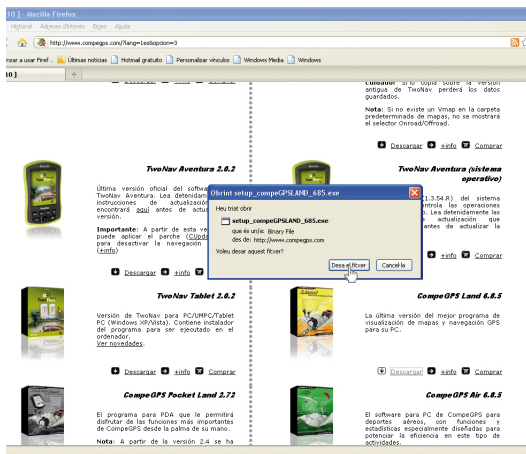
10 ] - Mozilla Firefox
Historial Adreces d'interès Eines Ajuda
http://www.compegps.com/?lang=1es&opcion=3
Comença a usar Firef... Últimas noticias Hotmail gratuito Personalizar vínculos Windows Media Windows
10 ]

TwoNav Aventura 2.0.2
Última versión oficial del software TwoNav Aventura. Lea detenidamente las instrucciones de actualización que encontrará aquí antes de actualizar su versión.
Importante: A partir de esta versión puede aplicar el parche (Clipdown) para desactivar la navegación (+info)
Descargar +info Comprar

Cuidado: Sólo copia sobre la versión antigua de TwoNav perderá los datos guardados.
Nota: Si no existe un Vmap en la carpeta predeterminada de mapas, no se mostrará el selector Onroad/Offroad.
Descargar +info Comprar

TwoNav Aventura (sistema operativo)
(1.3.54.R) del sistema controla las operaciones s. Lea detenidamente las actualización que antes de actualizar su
Descargar +info Comprar

Obrint setup_compeGPSLAND_685.exe
Heu triat obrir
setup_compeGPSLAND_685.exe
que és un/a: Binary File
des de: http://www.compegps.com
Voleu desar aquest fitxer?
Desa el fitxer Cancel·la

TwoNav Tablet 2.0.2
Versión de TwoNav para PC/UMPC/Tablet PC (Windows XP/Vista). Contiene instalador del programa para ser ejecutado en el ordenador.
Ver novedades.
Descargar +info Comprar

CompeGPS Land 6.8.5
La última versión del mejor programa de visualización de mapas y navegación GPS para su PC.
Descargar +info Comprar

CompeGPS Pocket Land 2.72
El programa para PDA que le permitirá disfrutar de las funciones más importantes de CompeGPS desde la palma de su mano.
Nota: A partir de la versión 2.4 se ha

CompeGPS Air 6.8.5
El software para PC de CompeGPS para deportes aéreos, con funciones y estadísticas especialmente diseñadas para potenciar la eficiencia en este tipo de actividades.